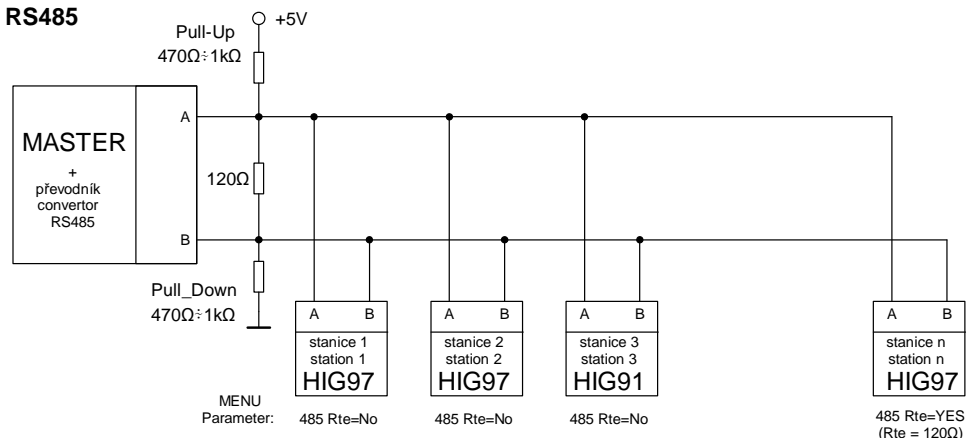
RS485

Pull-Up
470Ω÷1kΩ

+5V

MASTER
+
převodník
convertor
RS485

A

B

120Ω

Pull_Down
470Ω÷1kΩ

| A | B |
|---|---|
| stanice 1 station 1 HIG97 | |

| A | B |
|---|---|
| stanice 2 station 2 HIG97 | |

| A | B |
|---|---|
| stanice 3 station 3 HIG91 | |

| A | B |
|---|---|
| stanice n station n HIG97 | |

MENU
Parameter:

485 Rte=No

485 Rte=No

485 Rte=No

485 Rte=YES
(Rte = 120Ω)